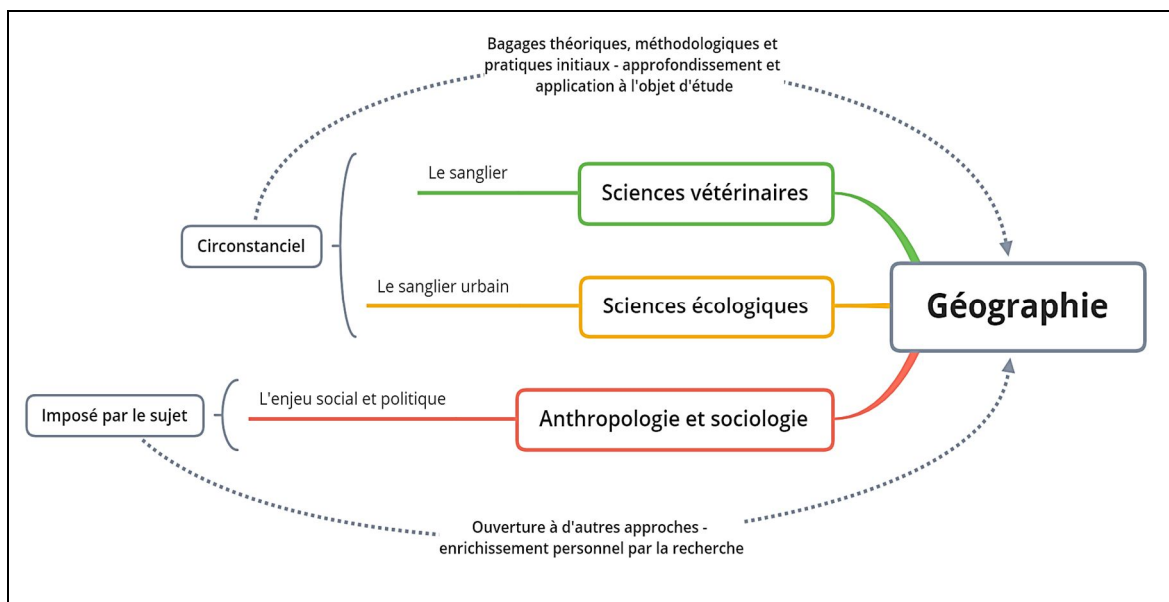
Bagages théoriques, méthodologiques et pratiques initiaux - approfondissement et application à l'objet d'étude

Circonstanciel

Le sanglier

Sciences vétérinaires

Le sanglier urbain

Sciences écologiques

Géographie

Imposé par le sujet

L'enjeu social et politique

Anthropologie et sociologie

Ouverture à d'autres approches - enrichissement personnel par la recherche